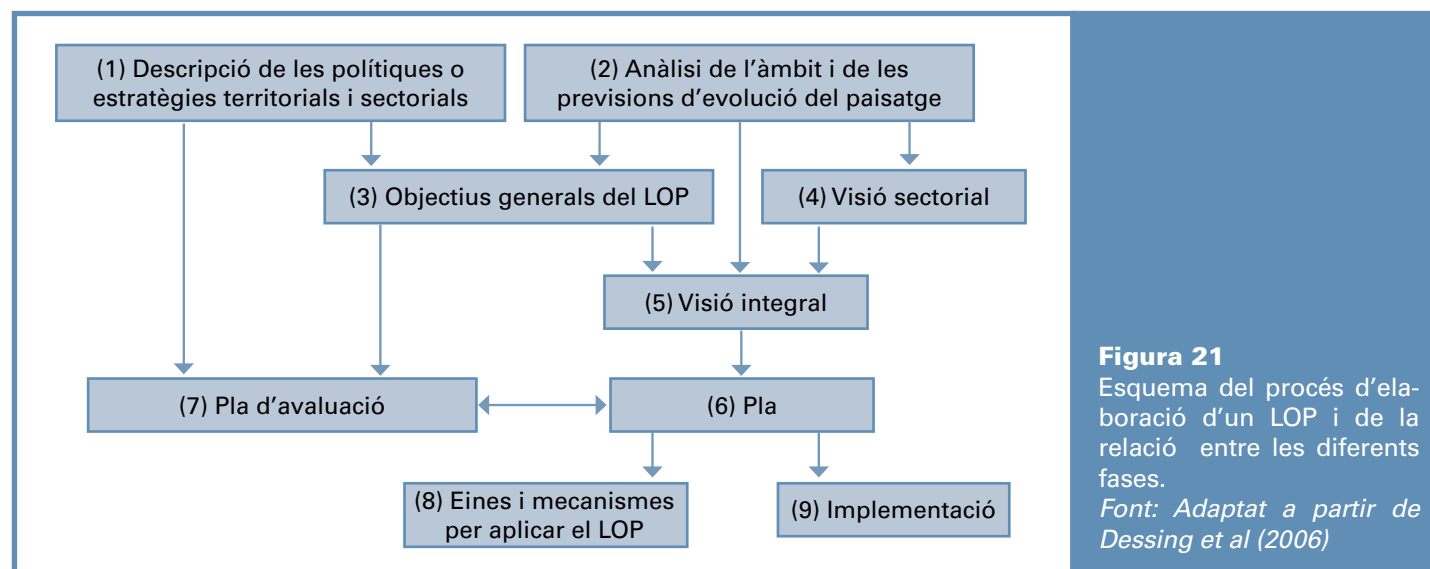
(1) Descripció de les polítiques o estratègies territorials i sectorials

(2) Anàlisi de l'àmbit i de les previsions d'evolució del paisatge

(3) Objectius generals del LOP

(4) Visió sectorial

(5) Visió integral

(7) Pla d'avaluació

(6) Pla

(8) Eines i mecanismes per aplicar el LOP

(9) Implementació

**Figura 21**
Esquema del procés d'elaboració d'un LOP i de la relació entre les diferents fases.
*Font: Adaptat a partir de Dessing et al (2006)*